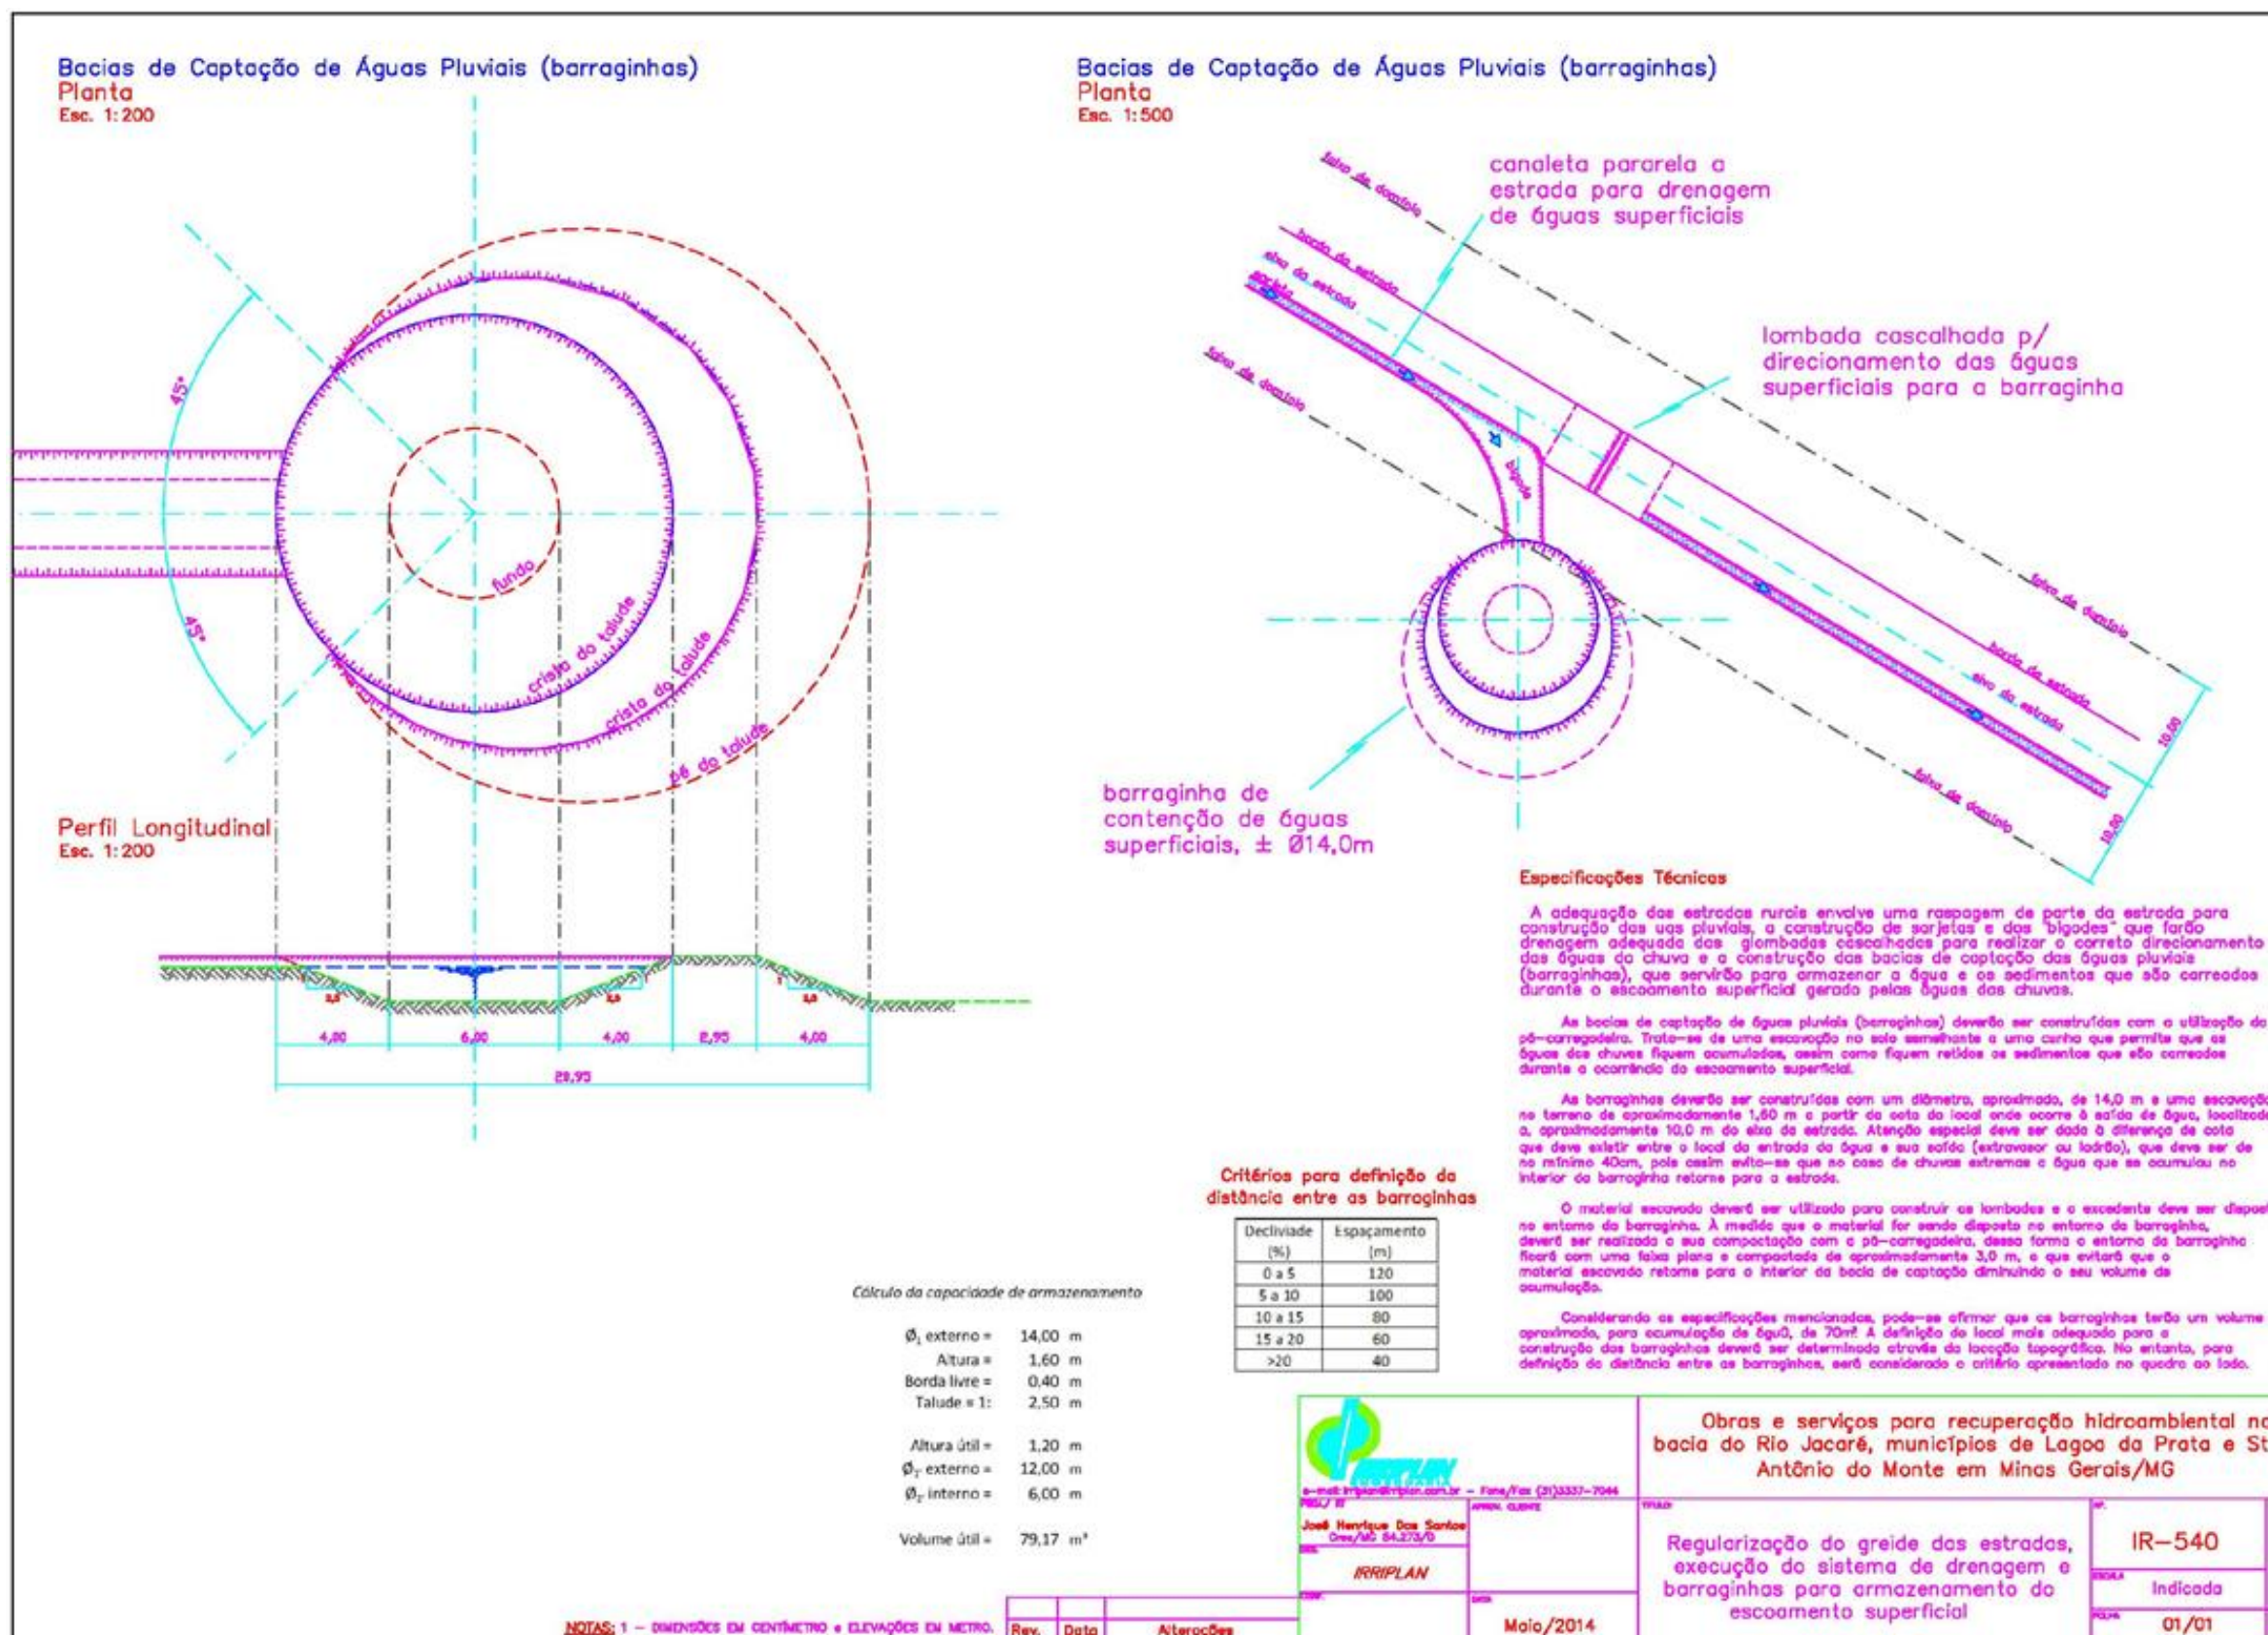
Bacias de Captação de Águas Pluviais (barraginhas)
Planta
Esc. 1:200

45°

45°

fundo

crista do talude

crista do talude

pé do talude

Perfil Longitudinal
Esc. 1:200

4,00 6,00 4,00 2,93 4,00

28,93

Bacias de Captação de Águas Pluviais (barraginhas)
Planta
Esc. 1:500

faixa de domínio

borda da estrada

eixo da estrada

canaleta pararela a estrada para drenagem de águas superficiais

faixa de domínio

lombada cascalhada p/ direcionamento das águas superficiais para a barraginha

bigode

faixa de domínio

borda da estrada

eixo da estrada

faixa de domínio

10,00

10,00

barraginha de contenção de águas superficiais, ± Ø14,0m

Especificações Técnicas

A adequação das estradas rurais envolve uma raspagem de parte da estrada para construção das uas pluviais, a construção de sarjetas e dos "bigodes" que farão drenagem adequada das glombadas cascalhadas para realizar o correto direcionamento das águas da chuva e a construção das bacias de captação das águas pluviais (barraginhas), que servirão para armazenar a água e os sedimentos que são carreados durante o escoamento superficial gerado pelas águas das chuvas.

As bacias de captação de águas pluviais (barraginhas) deverão ser construídas com a utilização da pá-carregadeira. Trata-se de uma escavação no solo semelhante a uma cunha que permite que as águas das chuvas fiquem acumuladas, assim como fiquem retidos os sedimentos que são carreados durante a ocorrência do escoamento superficial.

As barraginhas deverão ser construídas com um diâmetro, aproximado, de 14,0 m e uma escavação no terreno de aproximadamente 1,60 m a partir da cota do local onde ocorre à saída de água, localizada a, aproximadamente 10,0 m do eixo da estrada. Atenção especial deve ser dada à diferença de cota que deve existir entre o local da entrada da água e sua saída (extravasor ou ladrão), que deve ser de no mínimo 40cm, pois assim evita-se que no caso de chuvas extremas a água que se acumulou no interior da barraginha retorne para a estrada.

O material escavado deverá ser utilizado para construir as lombadas e o excedente deve ser dispos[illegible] no entorno da barraginha. À medida que o material for sendo disposto no entorno da barraginha, deverá ser realizada a sua compactação com a pá-carregadeira, dessa forma o entorno da barraginha ficará com uma faixa plana e compactada de aproximadamente 3,0 m, o que evitará que o material escavado retorne para o interior da bacia de captação diminuindo o seu volume de acumulação.

Considerando as especificações mencionadas, pode-se afirmar que as barraginhas terão um volume aproximado, para acumulação de águã, de 70m³. A definição do local mais adequado para a construção das barraginhas deverá ser determinada através da locação topográfica. No entanto, para definição da distância entre as barraginhas, será considerado o critério apresentado no quadro ao lado.

Critérios para definição da distância entre as barraginhas

| Declividade (%) | Espaçamento (m) |
|---|---|
| 0 a 5 | 120 |
| 5 a 10 | 100 |
| 10 a 15 | 80 |
| 15 a 20 | 60 |
| >20 | 40 |

Cálculo da capacidade de armazenamento

$Ø_1$ externo = 14,00 m
Altura = 1,60 m
Borda livre = 0,40 m
Talude = 1: 2,50 m

Altura útil = 1,20 m
$Ø_2$ externo = 12,00 m
$Ø_2$ interno = 6,00 m

Volume útil = 79,17 m³

e-mail: irriplan@irriplan.com.br - Fone/Fax (31)3337-7044

José Henrique Dos Santos
Crea/MG 54.273/D

IRRIPLAN

Maio/2014

Obras e serviços para recuperação hidroambiental na bacia do Rio Jacaré, municípios de Lagoa da Prata e St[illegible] Antônio do Monte em Minas Gerais/MG

Regularização do greide das estradas, execução do sistema de drenagem e barraginhas para armazenamento do escoamento superficial

IR-540

Indicada

01/01

NOTAS: 1 - DIMENSÕES EM CENTÍMETRO e ELEVAÇÕES EM METRO.

Rev. | Data | Alterações